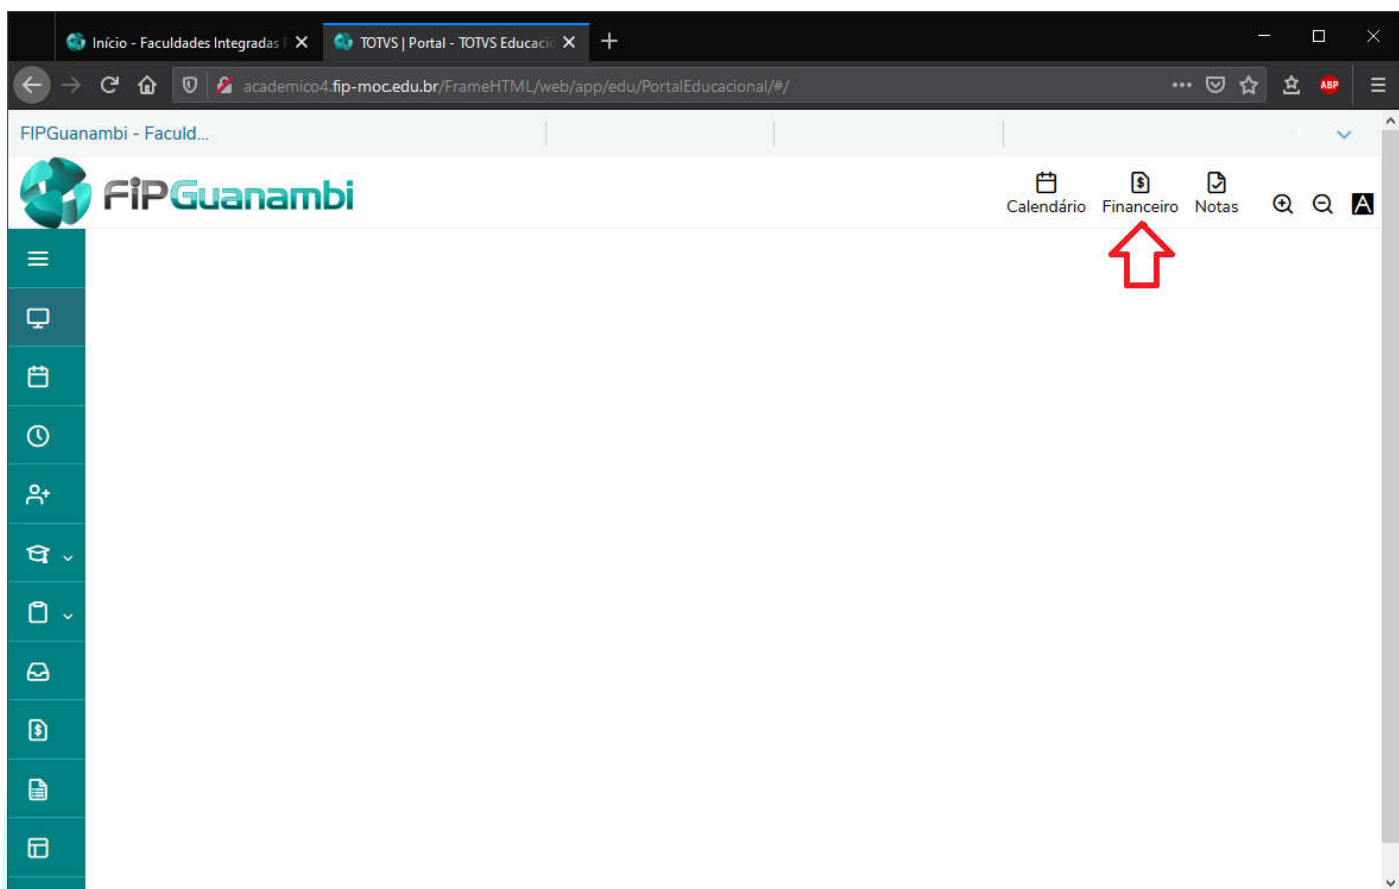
Início - Faculdades Integradas F
TOTVS | Portal - TOTVS Educacio

academico4.fip-moc.edu.br/FrameHTML/web/app/edu/PortalEducacional/#/

ABP

FIPGuanambi - Faculd...

FiPGuanambi

Calendário
Financeiro
Notas